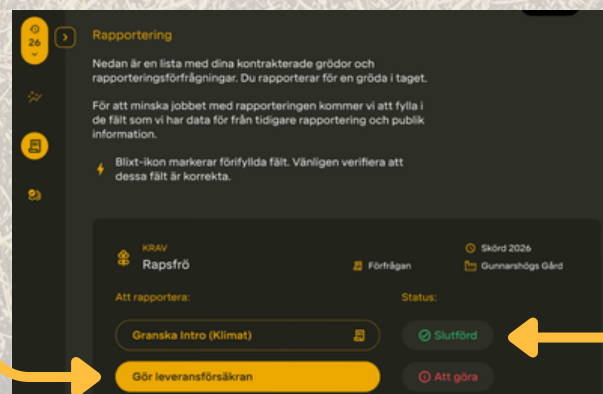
26

Rapportering

Nedan är en lista med dina kontrakterade grödor och rapporteringsförfrågningar. Du rapporterar för en gröda i taget.

För att minska jobbet med rapporteringen kommer vi att fylla i de fält som vi har data för från tidigare rapportering och publik information.

Blixt-ikon markerar förifyllda fält. Vänligen verifiera att dessa fält är korrekta.

KRAV
Rapsfrö

Förfrågan

Skörd 2026

Gunnarshögs Gård

Att rapportera:

Status:

Granska Intro (Klimat)

Slutförd

Gör leveransförsäkran

Att göra